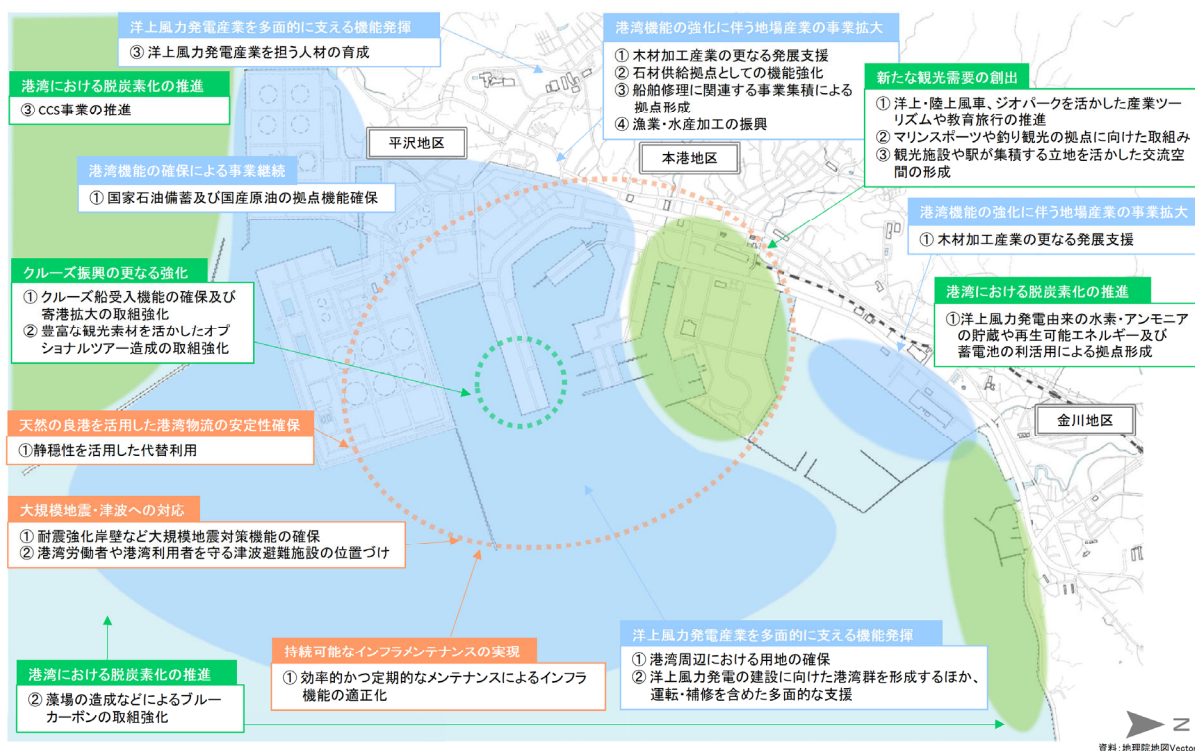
洋上風力発電産業を多面的に支える機能発揮
③ 洋上風力発電産業を担う人材の育成

港湾における脱炭素化の推進
③ CCS事業の推進

港湾機能の強化に伴う地場産業の事業拡大
① 木材加工産業の更なる発展支援
② 石材供給拠点としての機能強化
③ 船舶修理に関連する事業集積による拠点形成
④ 漁業・水産加工の振興

新たな観光需要の創出
① 洋上・陸上風車、ジオパークを活かした産業ツーリズムや教育旅行の推進
② マリンスポーツや釣り観光の拠点に向けた取組み
③ 観光施設や駅が集積する立地を活かした交流空間の形成

平沢地区

本港地区

港湾機能の確保による事業継続
① 国家石油備蓄及び国産原油の拠点機能確保

港湾機能の強化に伴う地場産業の事業拡大
① 木材加工産業の更なる発展支援

クルーズ振興の更なる強化
① クルーズ船受入機能の確保及び寄港拡大の取組強化
② 豊富な観光素材を活かしたオプショナルツアー造成の取組強化

港湾における脱炭素化の推進
①洋上風力発電由来の水素・アンモニアの貯蔵や再生可能エネルギー及び蓄電池の利活用による拠点形成

金川地区

天然の良港を活用した港湾物流の安定性確保
①静穏性を活用した代替利用

大規模地震・津波への対応
① 耐震強化岸壁など大規模地震対策機能の確保
② 港湾労働者や港湾利用者を守る津波避難施設の位置づけ

持続可能なインフラメンテナンスの実現
① 効率的かつ定期的なメンテナンスによるインフラ機能の適正化

洋上風力発電産業を多面的に支える機能発揮
① 港湾周辺における用地の確保
② 洋上風力発電の建設に向けた港湾群を形成するほか、運転・補修を含めた多面的な支援

港湾における脱炭素化の推進
② 藻場の造成などによるブルーカーボンの取組強化

N

資料：地理院地図Vector